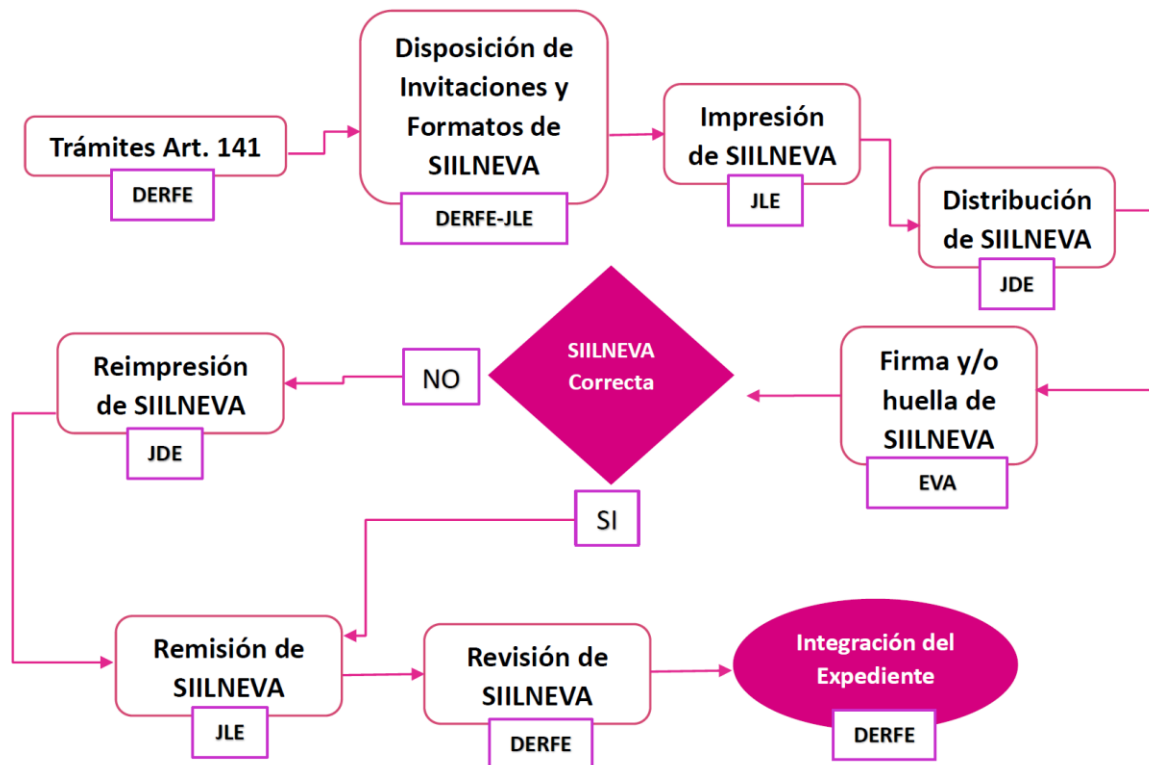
Trámites Art. 141
DERFE

Disposición de Invitaciones y Formatos de SIILNEVA
DERFE-JLE

Impresión de SIILNEVA
JLE

Distribución de SIILNEVA
JDE

Firma y/o huella de SIILNEVA
EVA

SIILNEVA Correcta

NO

Reimpresión de SIILNEVA
JDE

SI

Remisión de SIILNEVA
JLE

Revisión de SIILNEVA
DERFE

Integración del Expediente
DERFE